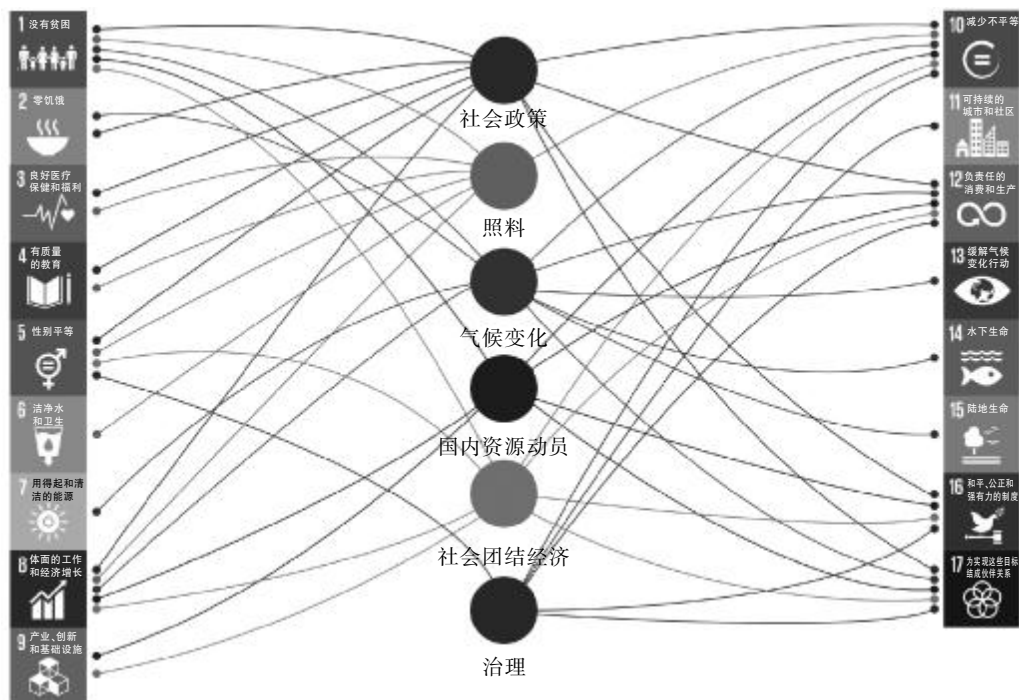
1 没有贫困

2 零饥饿

3 良好医疗保健和福利

4 有质量的教育

5 性别平等

6 洁净水和卫生

7 用得起和清洁的能源

8 体面的工作和经济增长

9 产业、创新和基础设施

社会政策

照料

气候变化

国内资源动员

社会团结经济

治理

10 减少不平等

11 可持续的城市和社区

12 负责任的消费和生产

13 缓解气候变化行动

14 水下生命

15 陆地生命

16 和平、公正和强有力的制度

17 为实现这些目标结成伙伴关系